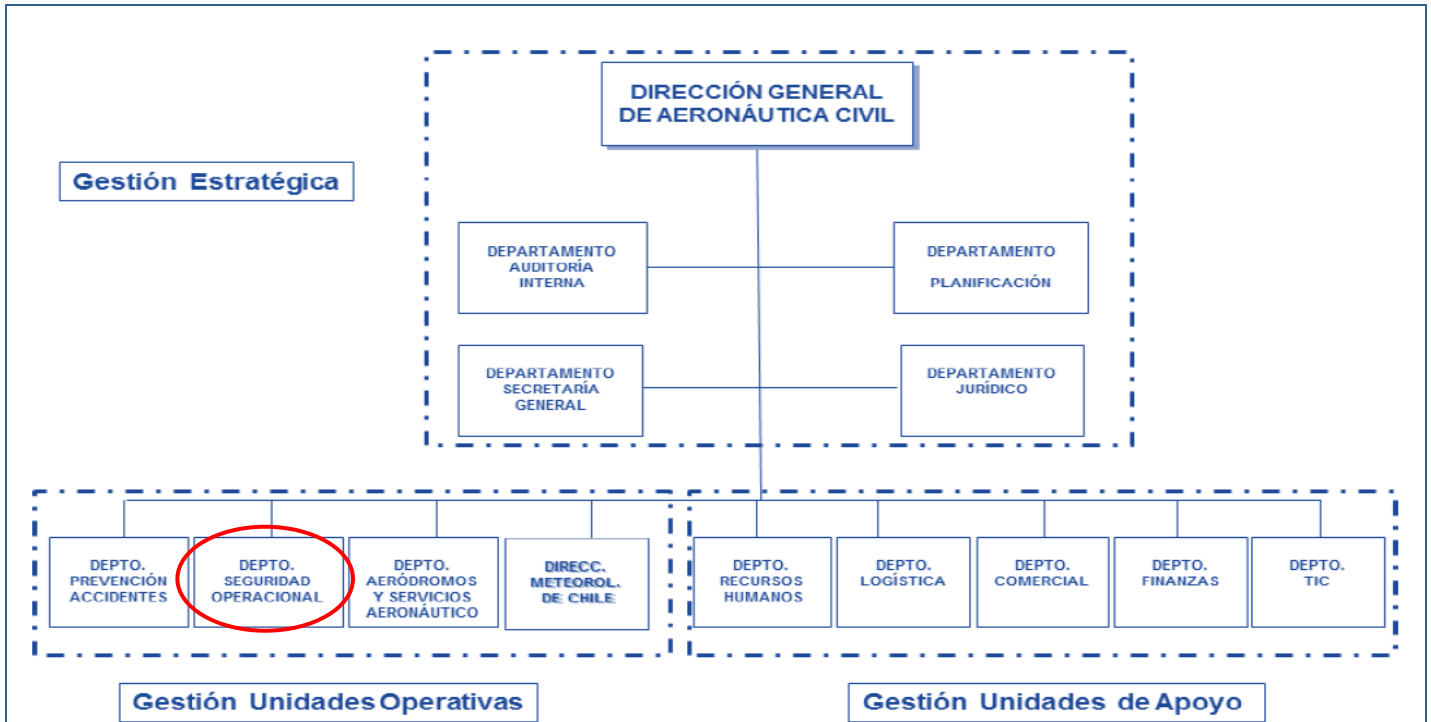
DIRECCIÓN GENERAL DE AERONÁUTICA CIVIL

Gestión Estratégica

DEPARTAMENTO AUDITORÍA INTERNA

DEPARTAMENTO PLANIFICACIÓN

DEPARTAMENTO SECRETARÍA GENERAL

DEPARTAMENTO JURÍDICO

DEPTO. PREVENCIÓN ACCIDENTES

DEPTO. SEGURIDAD OPERACIONAL

DEPTO. AERÓDROMOS Y SERVICIOS AERONÁUTICO

DIRECC. METEOROL. DE CHILE

DEPTO. RECURSOS HUMANOS

DEPTO. LOGÍSTICA

DEPTO. COMERCIAL

DEPTO. FINANZAS

DEPTO. TIC

Gestión Unidades Operativas

Gestión Unidades de Apoyo